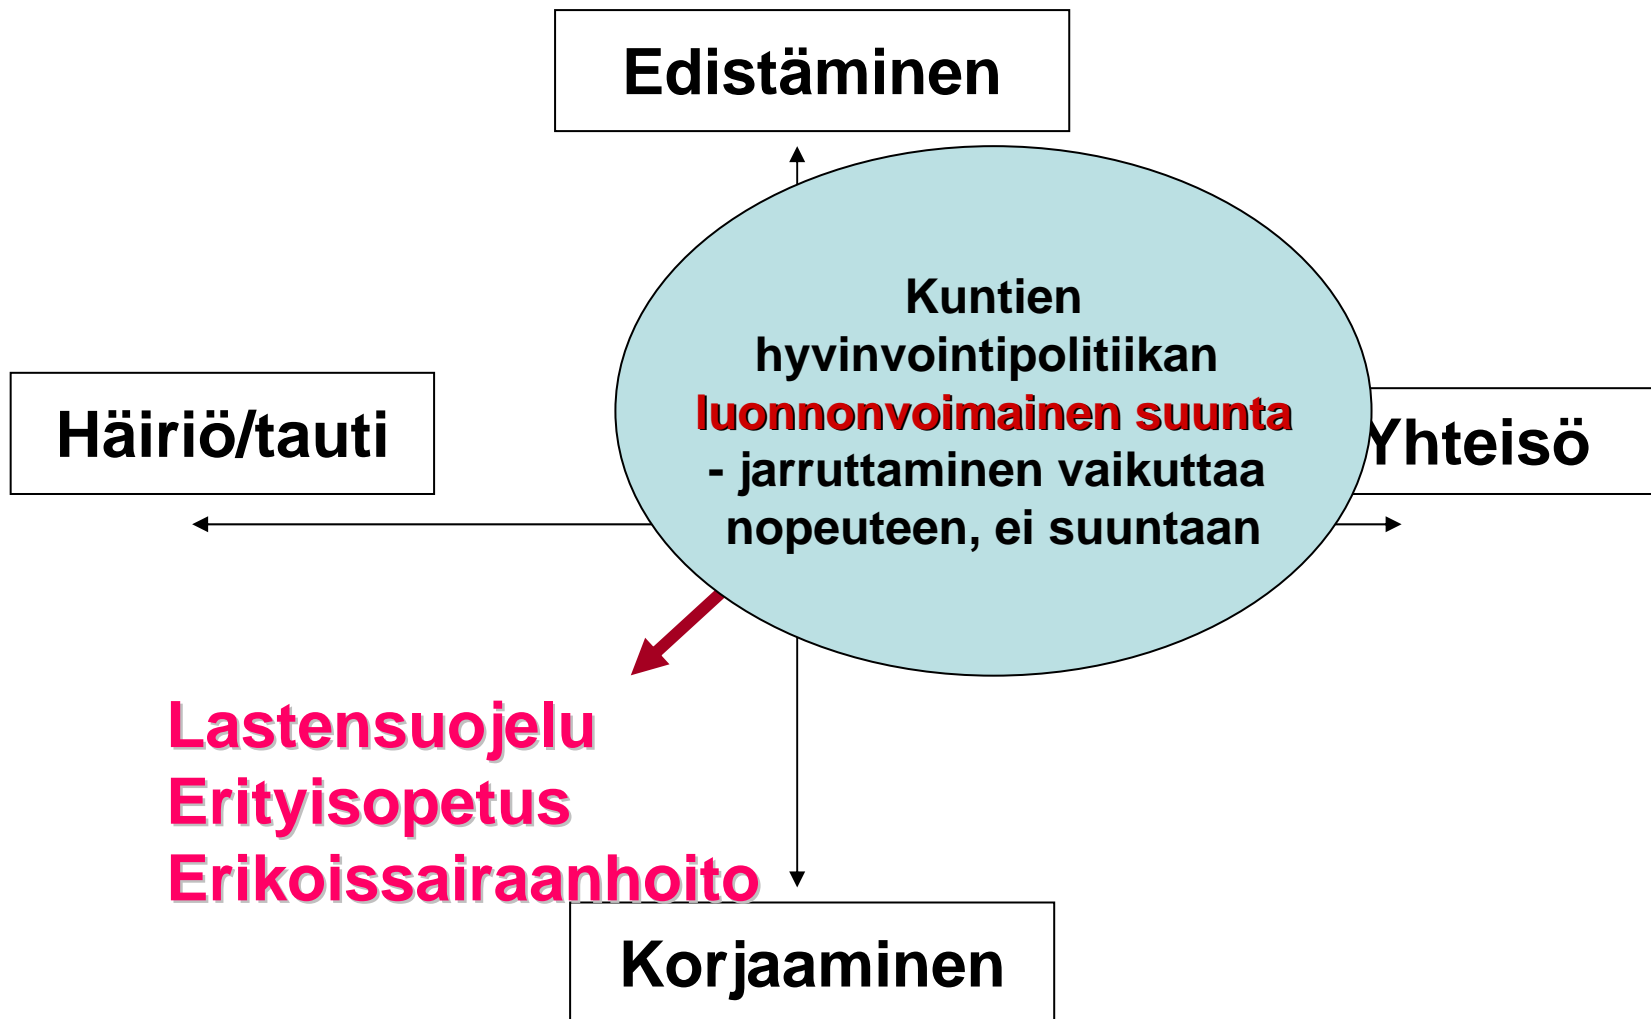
Edistäminen

Häiriö/tauti

Kuntien hyvinvointipolitiikan luonnonvoimainen suunta - jarruttaminen vaikuttaa nopeuteen, ei suuntaan

Yhteisö

Lastensuojelu
Erityisopetus
Erikoissairaanhoito

Korjaaminen